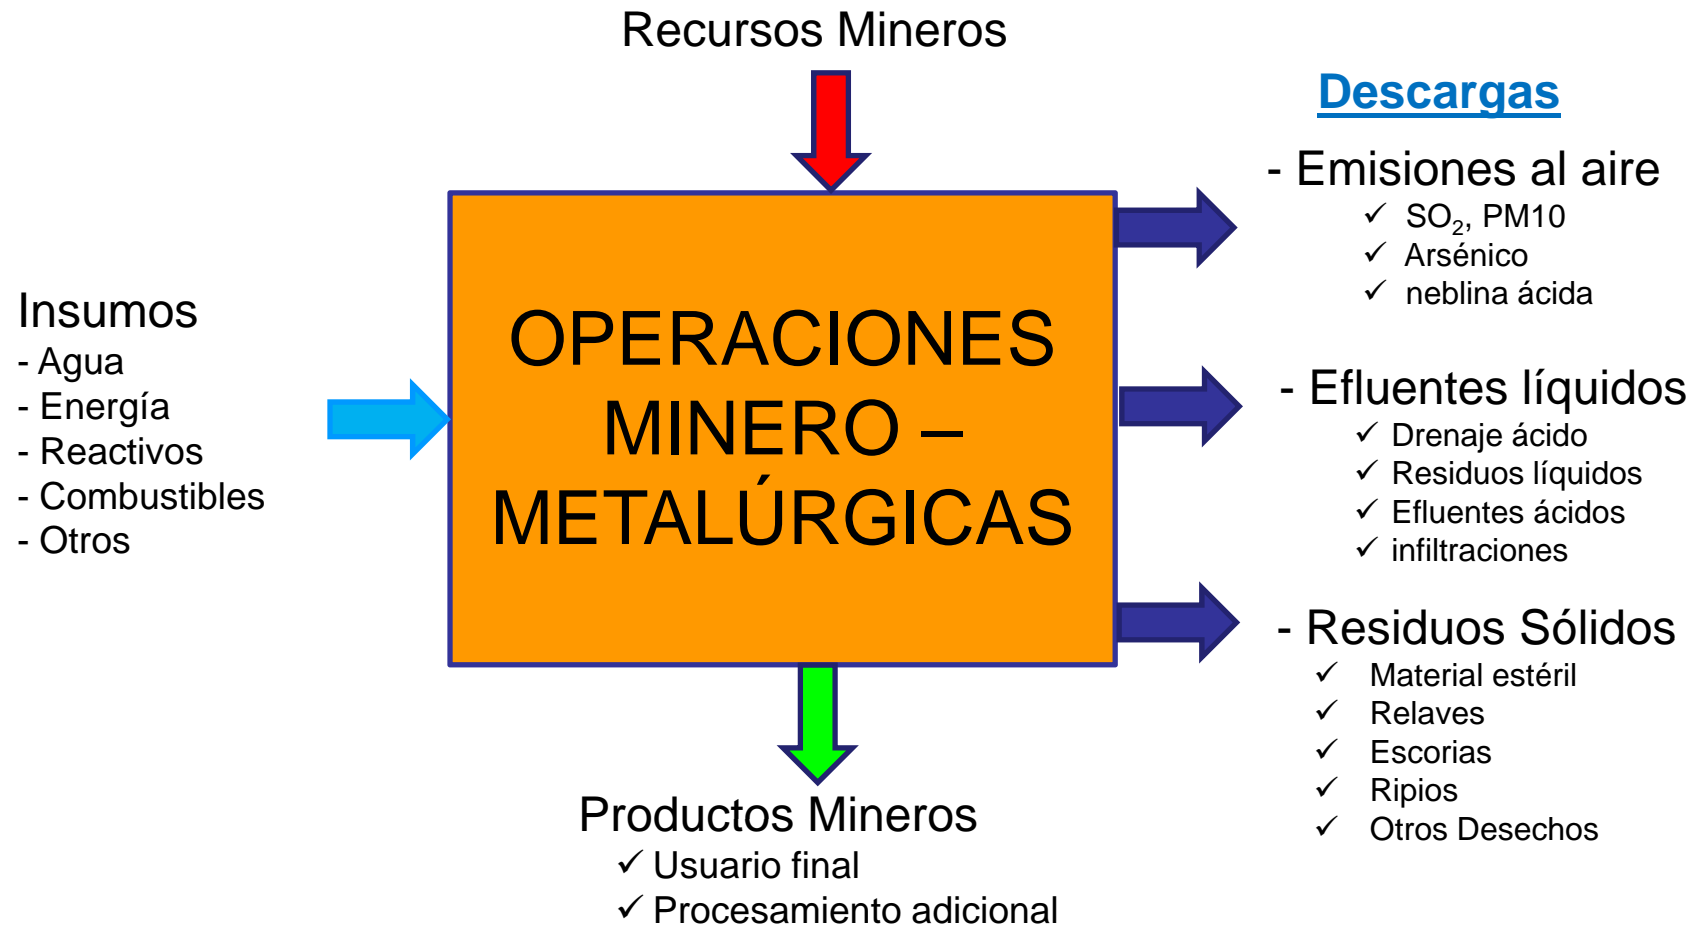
Recursos Mineros

Insumos
- Agua
- Energía
- Reactivos
- Combustibles
- Otros

OPERACIONES MINERO – METALÚRGICAS

Descargas

- Emisiones al aire
✓ $SO_2$, PM10
✓ Arsénico
✓ neblina ácida

- Efluentes líquidos
✓ Drenaje ácido
✓ Residuos líquidos
✓ Efluentes ácidos
✓ infiltraciones

- Residuos Sólidos
✓ Material estéril
✓ Relaves
✓ Escorias
✓ Ripios
✓ Otros Desechos

Productos Mineros
✓ Usuario final
✓ Procesamiento adicional